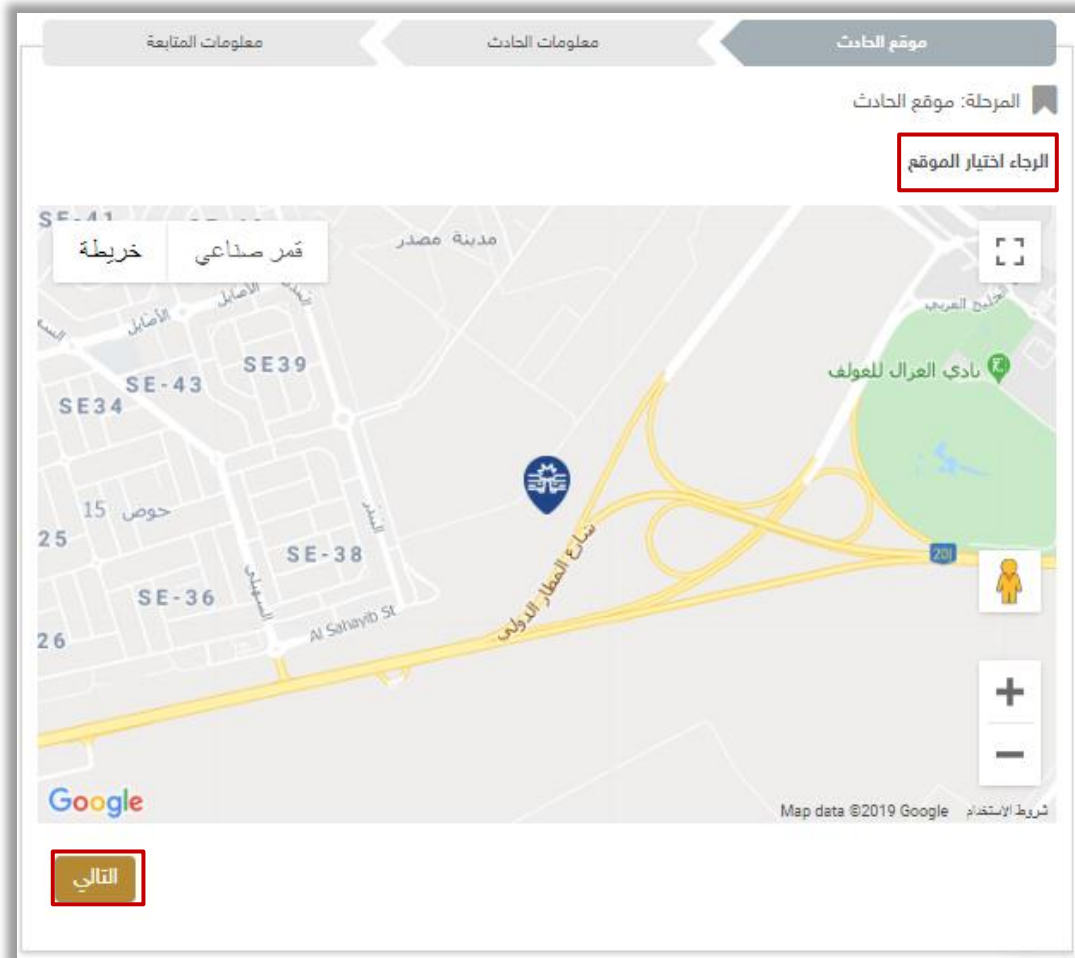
موقع الحادث
معلومات الحادث
معلومات المتابعة

المرحلة: موقع الحادث

الرجاء اختيار الموقع

خريطة
قمر صناعي

SE-41
مدينة مصدر
الخليج العربي
الأصايل
الأصايل
SE39
SE-43
SE34
نادي الغزال للغولف
حوض 15
25
SE-38
شارع المطار الدولي
20
SE-36
Al Sahayib St
26
+
−
Google
Map data ©2019 Google
شروط الاستخدام

التالي